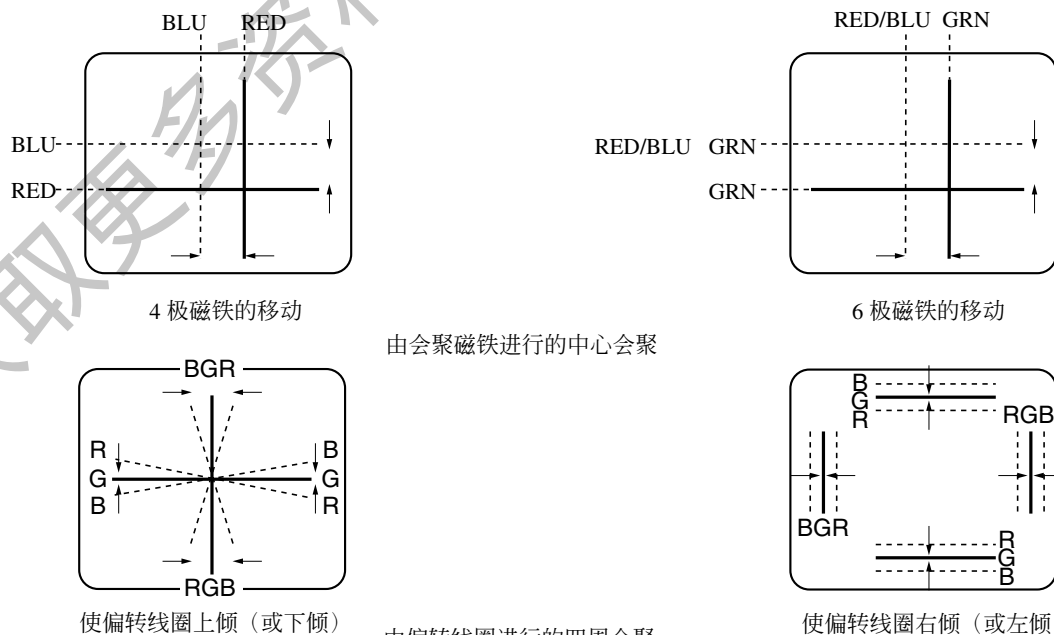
BLU RED

BLU

RED

4 极磁铁的移动

RED/BLU GRN

RED/BLU GRN

GRN

6 极磁铁的移动

由会聚磁铁进行的中心会聚

BGR

R
G
B

B
G
R

RGB

使偏转线圈上倾（或下倾）

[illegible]

B
G
R

RGB

BGR

R
G
B

使偏转线圈右倾（或左倾